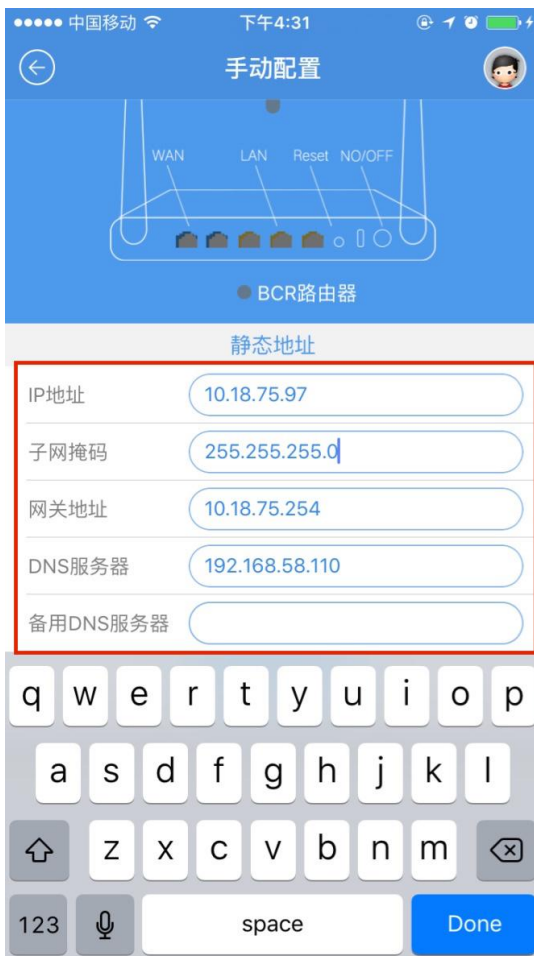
●●●●● 中国移动 下午4:31

手动配置

WAN LAN Reset NO/OFF

BCR路由器

静态地址

IP地址 10.18.75.97
子网掩码 255.255.255.0
网关地址 10.18.75.254
DNS服务器 192.168.58.110
备用DNS服务器

q w e r t y u i o p
a s d f g h j k l
z x c v b n m
123 space Done